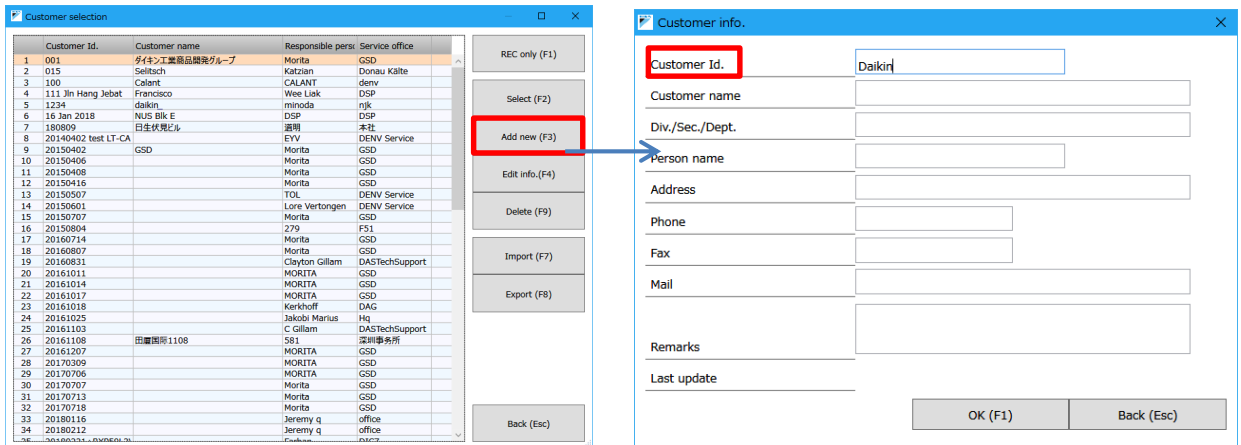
Customer selection

| | Customer Id. | Customer name | Responsible perso | Service office |
|---|---|---|---|---|
| 1 | 001 | ダイキン工業商品開発グループ | Morita | GSD |
| 2 | 015 | Selitsch | Katzian | Donau Kälte |
| 3 | 100 | Calant | CALANT | denv |
| 4 | 111 Jln Hang Jebat | Francisco | Wee Liak | DSP |
| 5 | 1234 | daikin_ | minoda | njk |
| 6 | 16 Jan 2018 | NUS Blk E | DSP | DSP |
| 7 | 180809 | 日生伏見ビル | 週明 | 本社 |
| 8 | 20140402 test LT-CA | | EYV | DENV Service |
| 9 | 20150402 | GSD | Morita | GSD |
| 10 | 20150406 | | Morita | GSD |
| 11 | 20150408 | | Morita | GSD |
| 12 | 20150416 | | Morita | GSD |
| 13 | 20150507 | | TOL | DENV Service |
| 14 | 20150601 | | Lore Vertongen | DENV Service |
| 15 | 20150707 | | Morita | GSD |
| 16 | 20150804 | | 279 | F51 |
| 17 | 20160714 | | Morita | GSD |
| 18 | 20160807 | | Morita | GSD |
| 19 | 20160831 | | Clayton Gillam | DASTechSupport |
| 20 | 20161011 | | MORITA | GSD |
| 21 | 20161014 | | MORITA | GSD |
| 22 | 20161017 | | MORITA | GSD |
| 23 | 20161018 | | Kerkhoff | DAG |
| 24 | 20161025 | | Jakobi Marius | Hq |
| 25 | 20161103 | | C Gillam | DASTechSupport |
| 26 | 20161108 | 田履国际1108 | 581 | 深圳事务所 |
| 27 | 20161207 | | MORITA | GSD |
| 28 | 20170309 | | MORITA | GSD |
| 29 | 20170706 | | MORITA | GSD |
| 30 | 20170707 | | Morita | GSD |
| 31 | 20170713 | | Morita | GSD |
| 32 | 20170718 | | Morita | GSD |
| 33 | 20180116 | | Jeremy q | office |
| 34 | 20180212 | | Jeremy q | office |
| 35 | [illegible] | | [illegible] | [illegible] |

REC only (F1)
Select (F2)
Add new (F3)
Edit info.(F4)
Delete (F9)
Import (F7)
Export (F8)
Back (Esc)

Customer info.

Customer Id. Daikin
Customer name
Div./Sec./Dept.
Person name
Address
Phone
Fax
Mail
Remarks
Last update

OK (F1)
Back (Esc)